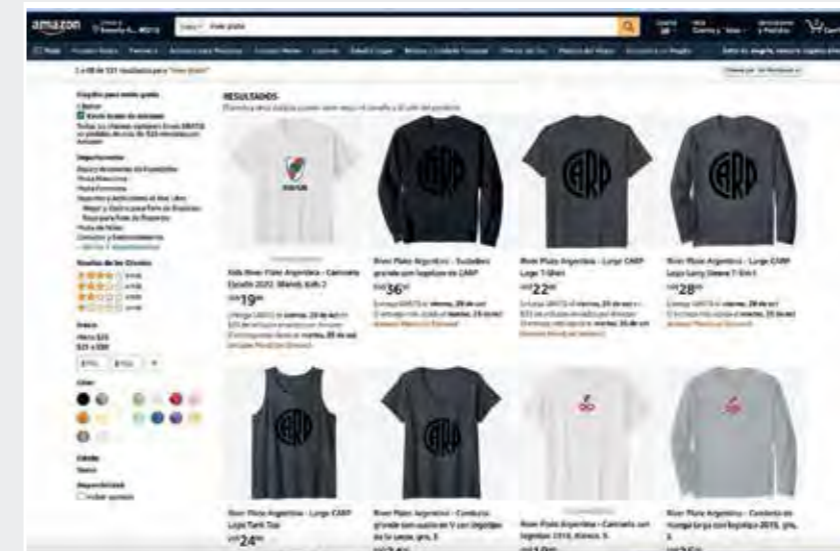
amazon

River plate

RESULTADOS

Kids River Plate Argentina - Camiseta Estadio 2022 Blanco
US$19

River Plate Argentina - Sudadera grande con logotipo de CARP
US$36

River Plate Argentina - Large CARP Logo T-Shirt
US$22

River Plate Argentina - Large CARP Logo Long Sleeve T-Shirt
US$28

River Plate Argentina - Large CARP Logo Tank Top
US$24

River Plate Argentina - Camiseta grande con cuello en V con logotipo de la carpa

River Plate Argentina - Camiseta con logotipo 1910, blanco

River Plate Argentina - Camiseta de manga larga con logotipo 1910

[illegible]